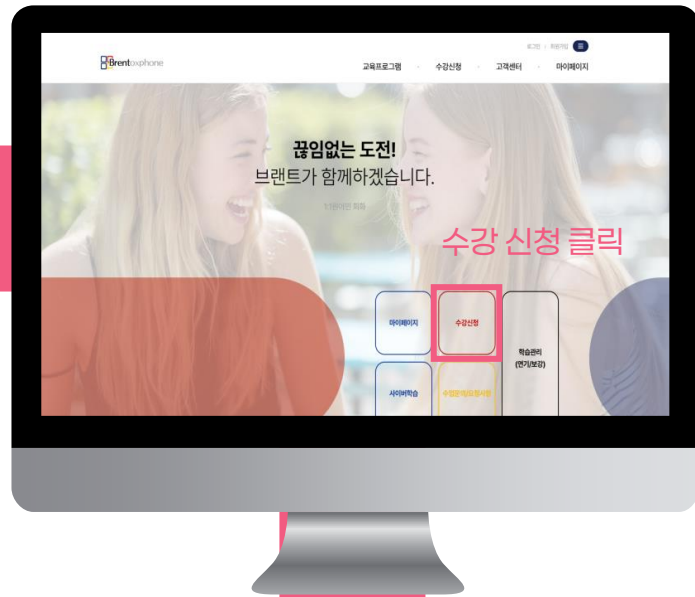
로그인 / 회원가입

Brentoxphone

교육프로그램 · 수강신청 · 고객센터 · 마이페이지

끊임없는 도전!
브랜트가 함께하겠습니다.

1:1원어민 회화

수강 신청 클릭

마이페이지

수강신청

학습관리 (연기/보강)

사이버학습

수업문의/요청사항